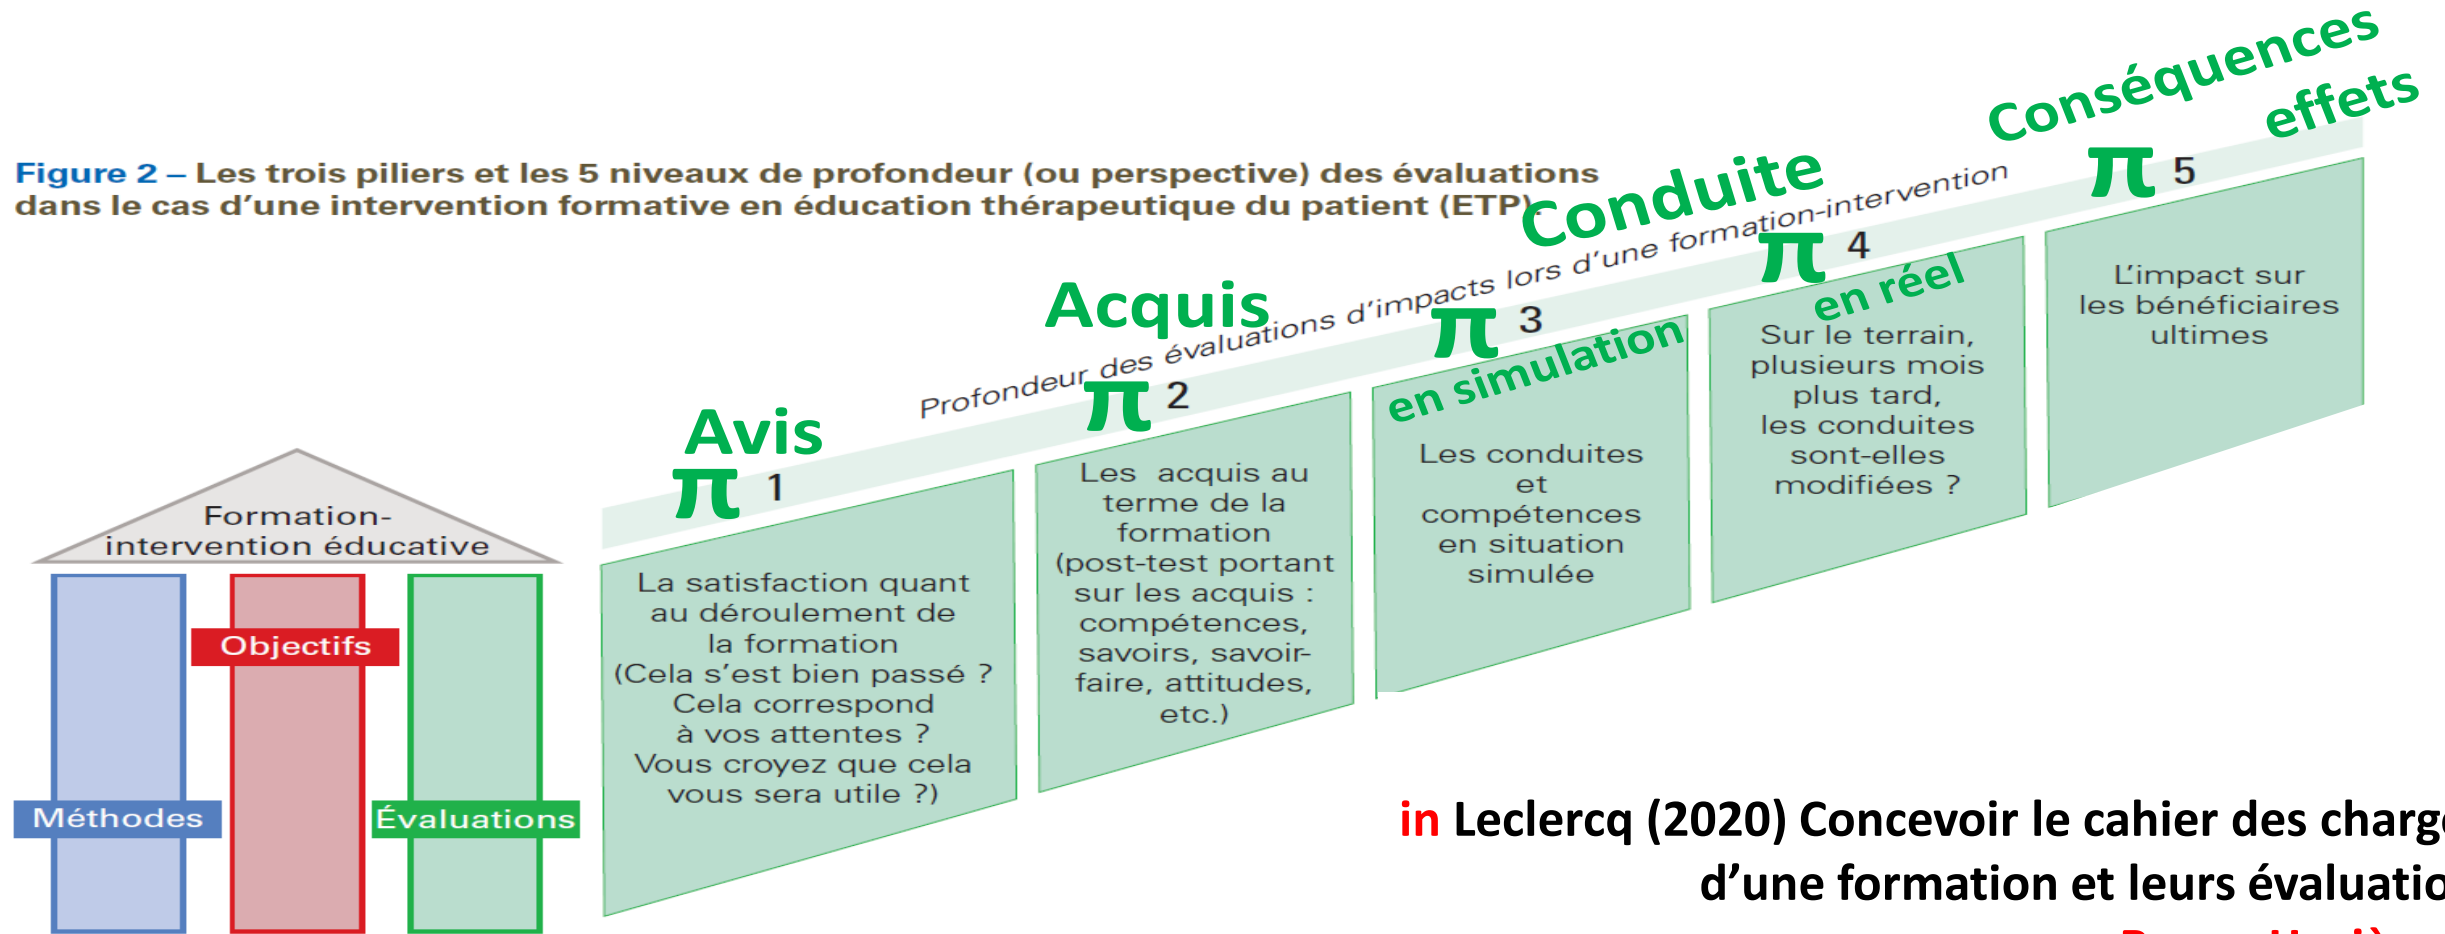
Figure 2 – Les trois piliers et les 5 niveaux de profondeur (ou perspective) des évaluations dans le cas d'une intervention formative en éducation thérapeutique du patient (ETP)

Profondeur des évaluations d'impacts lors d'une formation-intervention

Conséquences effets

Conduite

Acquis

Avis

$\pi$ 1

La satisfaction quant au déroulement de la formation (Cela s'est bien passé ? Cela correspond à vos attentes ? Vous croyez que cela vous sera utile ?)

$\pi$ 2

Les acquis au terme de la formation (post-test portant sur les acquis : compétences, savoirs, savoir-faire, attitudes, etc.)

$\pi$ 3

en simulation

Les conduites et compétences en situation simulée

$\pi$ 4

en réel

Sur le terrain, plusieurs mois plus tard, les conduites sont-elles modifiées ?

$\pi$ 5

L'impact sur les bénéficiaires ultimes

Formation-intervention éducative

Objectifs

Méthodes

Évaluations

in Leclercq (2020) Concevoir le cahier des charg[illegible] d'une formation et leurs évaluatio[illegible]

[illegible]